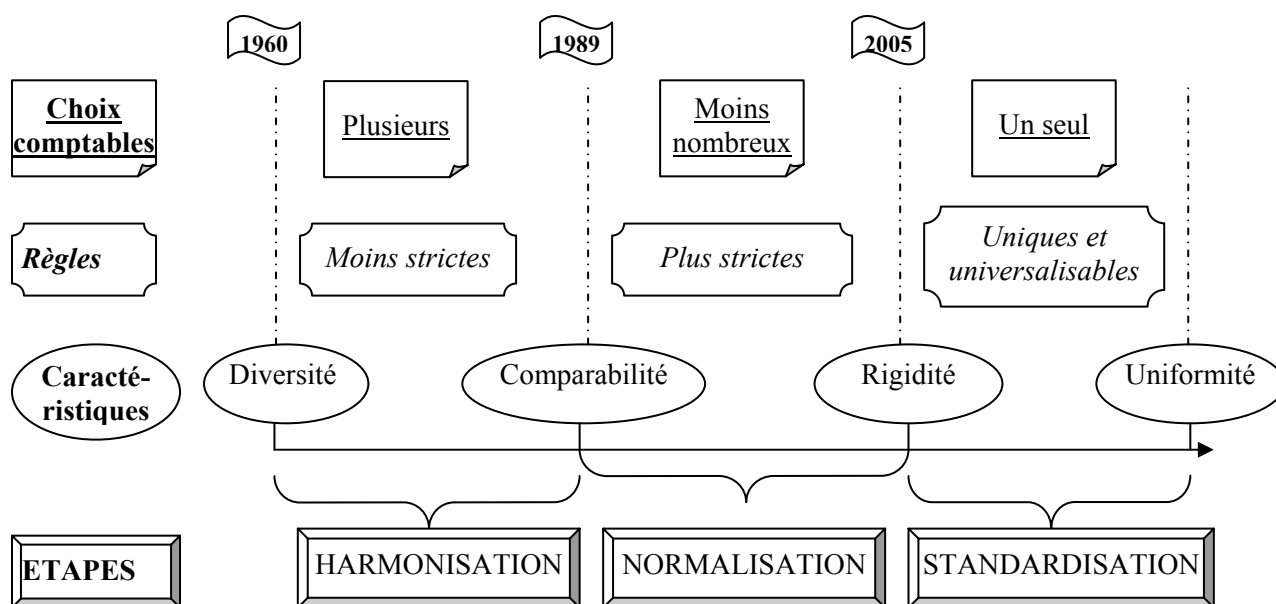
1960

1989

2005

Choix comptables

Plusieurs

Moins nombreux

Un seul

Règles

Moins strictes

Plus strictes

Uniques et universalisables

Caracté-ristiques

Diversité

Comparabilité

Rigidité

Uniformité

ETAPES

HARMONISATION

NORMALISATION

STANDARDISATION